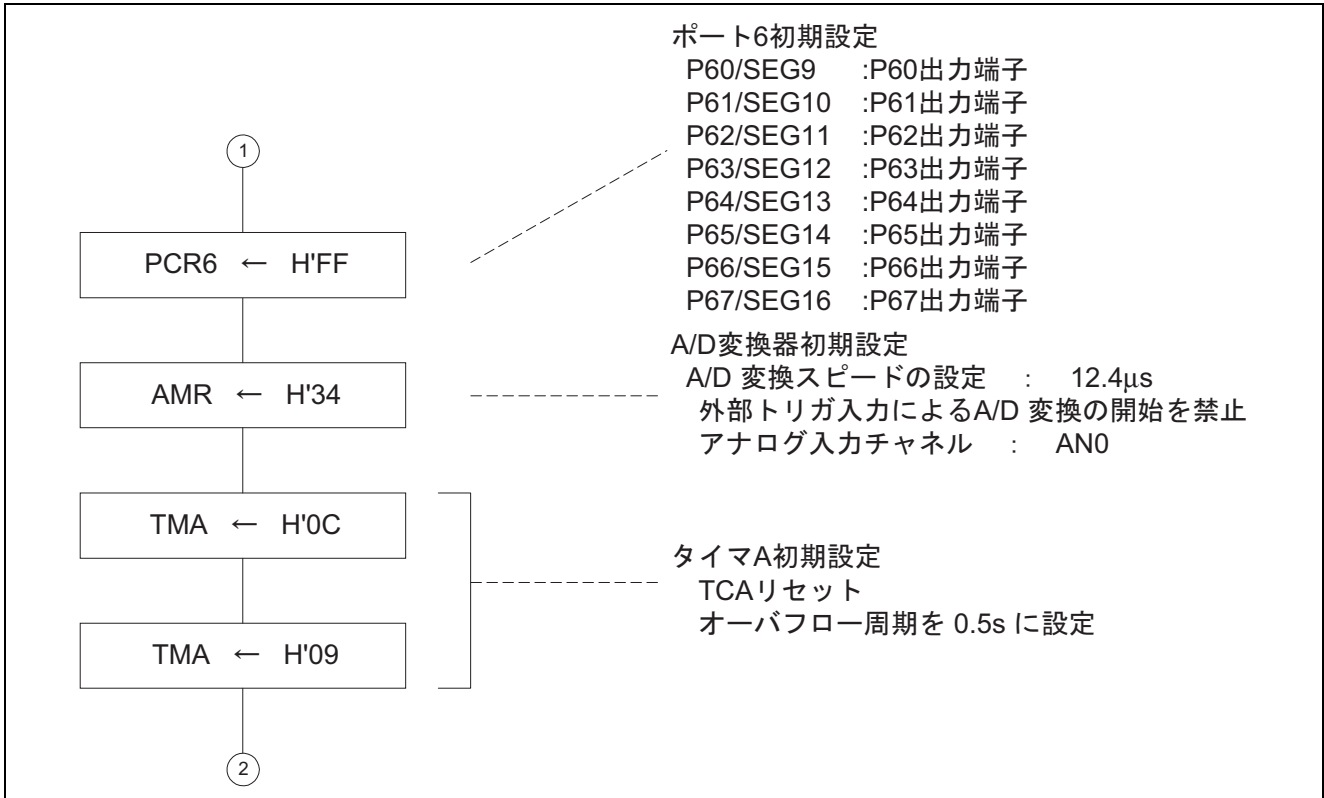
1

PCR6 ← H'FF

ポート6初期設定
P60/SEG9 :P60出力端子
P61/SEG10 :P61出力端子
P62/SEG11 :P62出力端子
P63/SEG12 :P63出力端子
P64/SEG13 :P64出力端子
P65/SEG14 :P65出力端子
P66/SEG15 :P66出力端子
P67/SEG16 :P67出力端子

AMR ← H'34

A/D変換器初期設定
A/D 変換スピードの設定 : 12.4μs
外部トリガ入力によるA/D 変換の開始を禁止
アナログ入力チャネル : AN0

TMA ← H'0C

TMA ← H'09

タイマA初期設定
TCAリセット
オーバフロー周期を 0.5s に設定

2